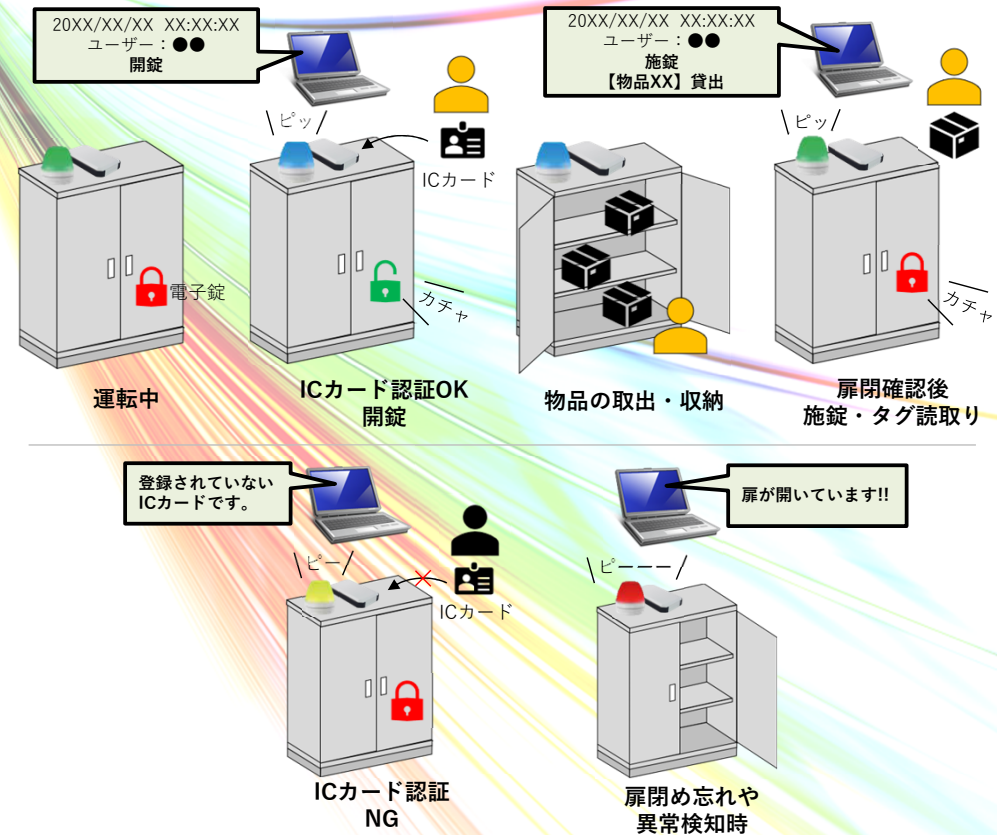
20XX/XX/XX XX:XX:XX
ユーザー：●●
開錠

20XX/XX/XX XX:XX:XX
ユーザー：●●
施錠
【物品XX】貸出

ピッ

ピッ

ICカード

電子錠

カチャ

カチャ

運転中

ICカード認証OK
開錠

物品の取出・収納

扉閉確認後
施錠・タグ読取り

登録されていない
ICカードです。

扉が開いています!!

ピー

ピーーー

ICカード

ICカード認証
NG

扉閉め忘れや
異常検知時